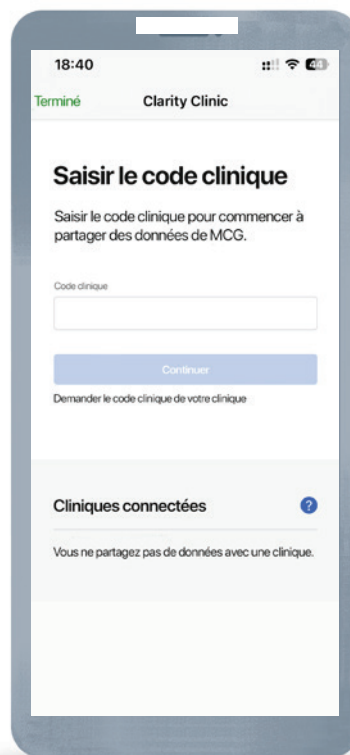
18:40

Terminé

Clarity Clinic

Saisir le code clinique

Saisir le code clinique pour commencer à partager des données de MCG.

Code clinique

Continuer

Demander le code clinique de votre clinique

Cliniques connectées

?

Vous ne partagez pas de données avec une clinique.